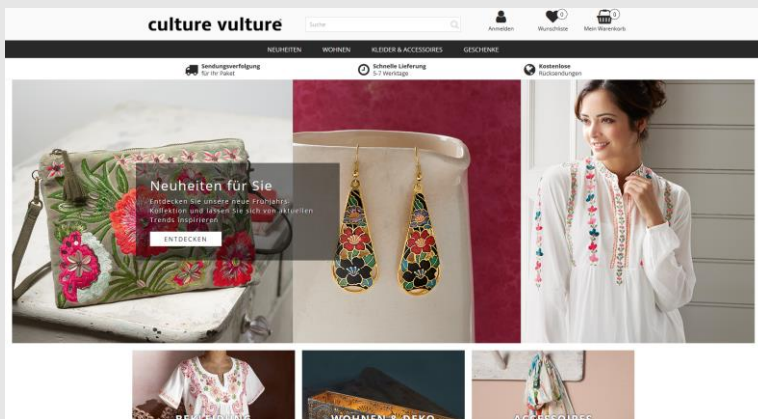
culture vulture

Suche

Anmelden

0
Wunschliste

0
Mein Warenkorb

NEUHEITEN WOHNEN KLEIDER & ACCESSOIRES GESCHENKE

Sendungsverfolgung
für Ihr Paket

Schnelle Lieferung
5-7 Werktage

Kostenlose
Rücksendungen

Neuheiten für Sie

Entdecken Sie unsere neue Frühjahrs-Kollektion und lassen Sie sich von aktuellen Trends inspirieren

ENTDECKEN

BEKLEIDUNG

WOHNEN & DEKO

ACCESSOIRES